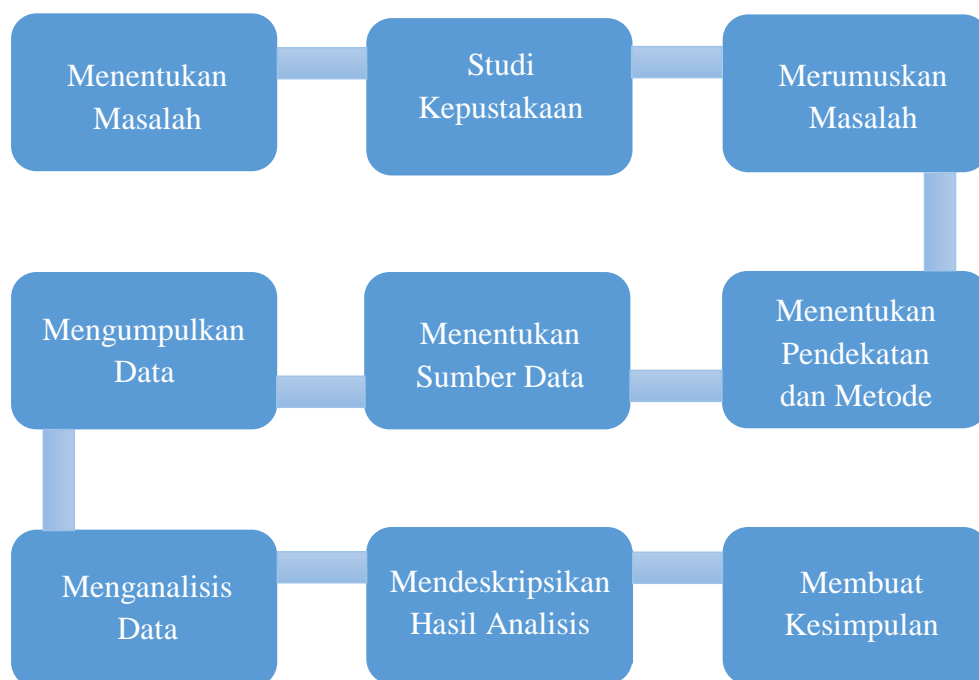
Menentukan Masalah

Studi Kepustakaan

Merumuskan Masalah

Mengumpulkan Data

Menentukan Sumber Data

Menentukan Pendekatan dan Metode

Menganalisis Data

Mendeskripsikan Hasil Analisis

Membuat Kesimpulan